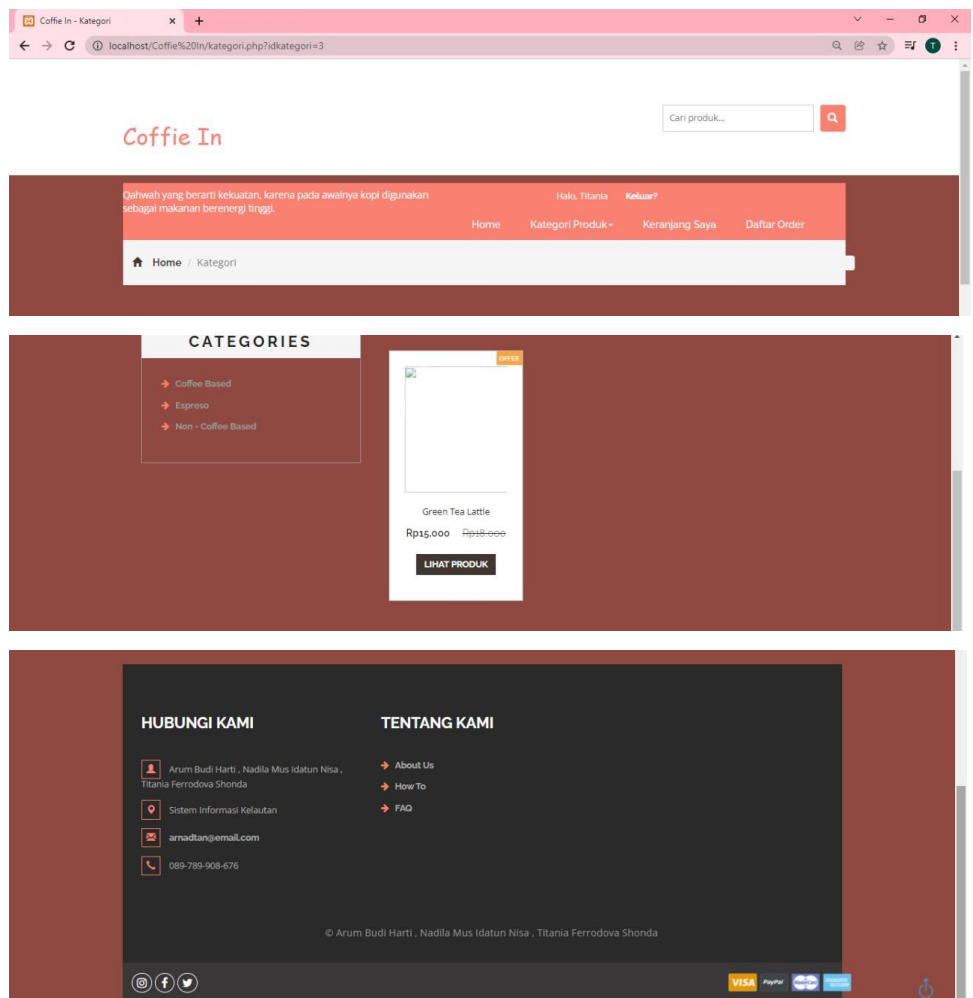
Coffie In - Kategori

localhost/Coffie%20In/kategori.php?idkategori=3

Coffie In

Cari produk...

Qahwah yang berarti kekuatan, karena pada awalnya kopi digunakan sebagai makanan berenergi tinggi.

Halo, Titania Keluar?

Home Kategori Produk Keranjang Saya Daftar Order

Home / Kategori

CATEGORIES

Coffee Based
Espreso
Non - Coffee Based

OFFER

Green Tea Lattle

Rp15,000 Rp18.000

LIHAT PRODUK

HUBUNGI KAMI

Arum Budi Harti , Nadila Mus Idatun Nisa , Titania Ferrodova Shonda

Sistem Informasi Kelautan

arnadtan@email.com

089-789-908-676

TENTANG KAMI

About Us
How To
FAQ

© Arum Budi Harti , Nadila Mus Idatun Nisa , Titania Ferrodova Shonda

VISA PayPal